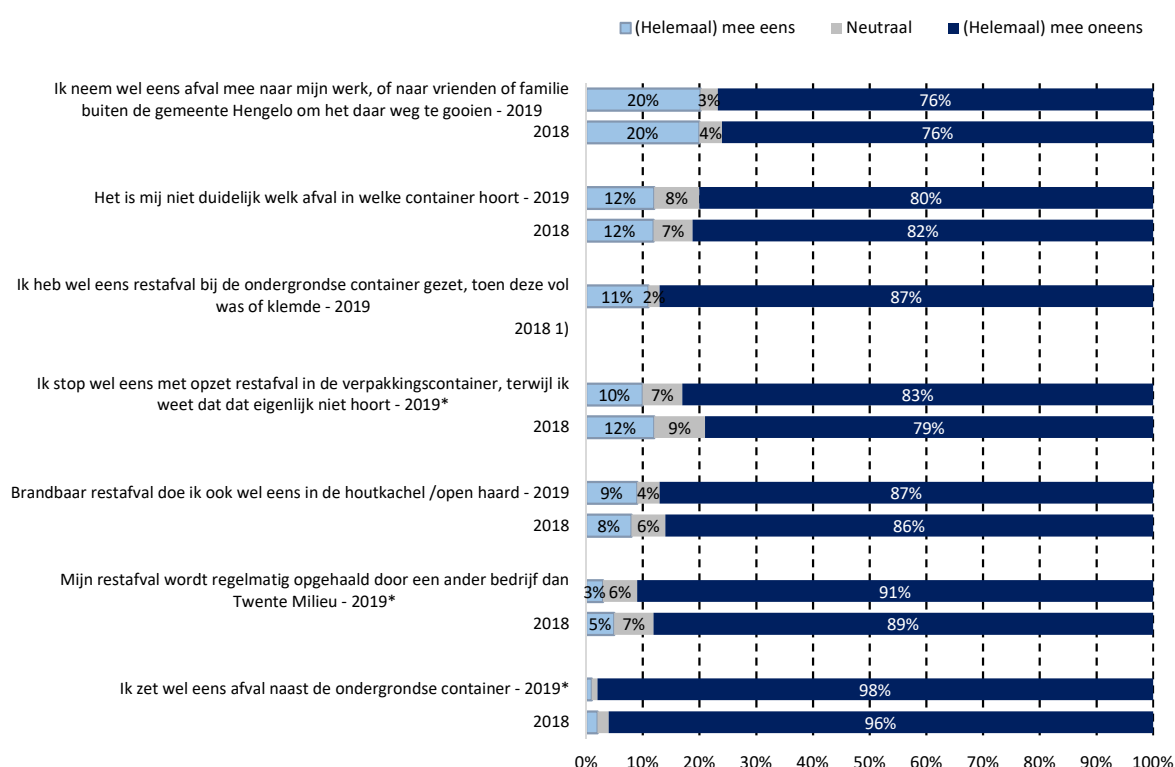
(Helemaal) mee eens | Neutraal | (Helemaal) mee oneens

| | (Helemaal) mee eens | Neutraal | (Helemaal) mee oneens |
|---|---|---|---|
| Ik neem wel eens afval mee naar mijn werk, of naar vrienden of familie buiten de gemeente Hengelo om het daar weg te gooien - 2019 | 20% | 3% | 76% |
| 2018 | 20% | 4% | 76% |
| Het is mij niet duidelijk welk afval in welke container hoort - 2019 | 12% | 8% | 80% |
| 2018 | 12% | 7% | 82% |
| Ik heb wel eens restafval bij de ondergrondse container gezet, toen deze vol was of klemde - 2019 | 11% | 2% | 87% |
| 2018 1) | | | |
| Ik stop wel eens met opzet restafval in de verpakkingscontainer, terwijl ik weet dat dat eigenlijk niet hoort - 2019* | 10% | 7% | 83% |
| 2018 | 12% | 9% | 79% |
| Brandbaar restafval doe ik ook wel eens in de houtkachel /open haard - 2019 | 9% | 4% | 87% |
| 2018 | 8% | 6% | 86% |
| Mijn restafval wordt regelmatig opgehaald door een ander bedrijf dan Twente Milieu - 2019* | 3% | 6% | 91% |
| 2018 | 5% | 7% | 89% |
| Ik zet wel eens afval naast de ondergrondse container - 2019* | | | 98% |
| 2018 | | | 96% |

0% 10% 20% 30% 40% 50% 60% 70% 80% 90% 100%